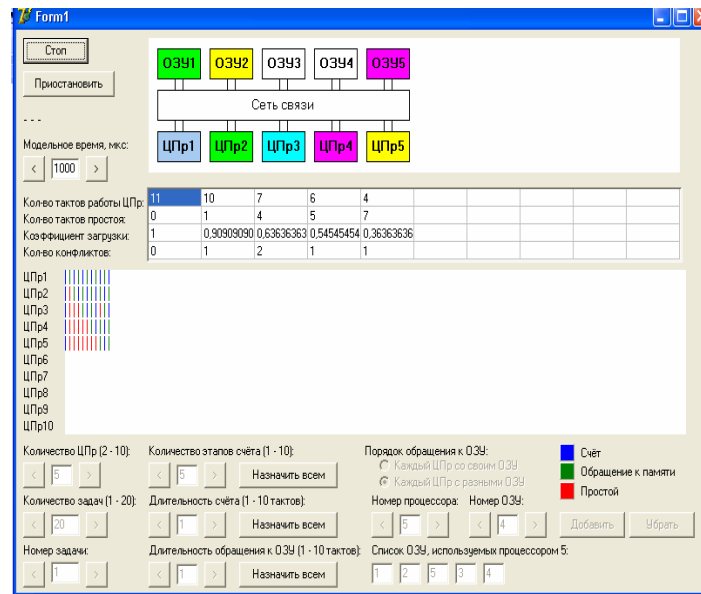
Form1

Стоп

Приостановить

- - -

Модельное время, мкс:

<  1000  >

ОЗУ1 ОЗУ2 ОЗУ3 ОЗУ4 ОЗУ5

Сеть связи

ЦПр1 ЦПр2 ЦПр3 ЦПр4 ЦПр5

| Кол-во тактов работы ЦПр: | 11 | 10 | 7 | 6 | 4 |
|---|---|---|---|---|---|
| Кол-во тактов простоя: | 0 | 1 | 4 | 5 | 7 |
| Коэффициент загрузки: | 1 | 0,90909090 | 0,63636363 | 0,54545454 | 0,36363636 |
| Кол-во конфликтов: | 0 | 1 | 2 | 1 | 1 |

ЦПр1
ЦПр2
ЦПр3
ЦПр4
ЦПр5
ЦПр6
ЦПр7
ЦПр8
ЦПр9
ЦПр10

Количество ЦПр (2 - 10):
<  5  >

Количество этапов счёта (1 - 10):
<  5  >
Назначить всем

Порядок обращения к ОЗУ:
Каждый ЦПр со своим ОЗУ
Каждый ЦПр с разными ОЗУ

Счёт
Обращение к памяти
Простой

Количество задач (1 - 20):
<  20  >

Длительность счёта (1 - 10 тактов):
<  1  >
Назначить всем

Номер процессора:
<  5  >
Номер ОЗУ:
<  4  >
Добавить
Убрать

Номер задачи:
<  1  >

Длительность обращения к ОЗУ (1 - 10 тактов):
<  1  >
Назначить всем

Список ОЗУ, используемых процессором 5:
1 2 5 3 4